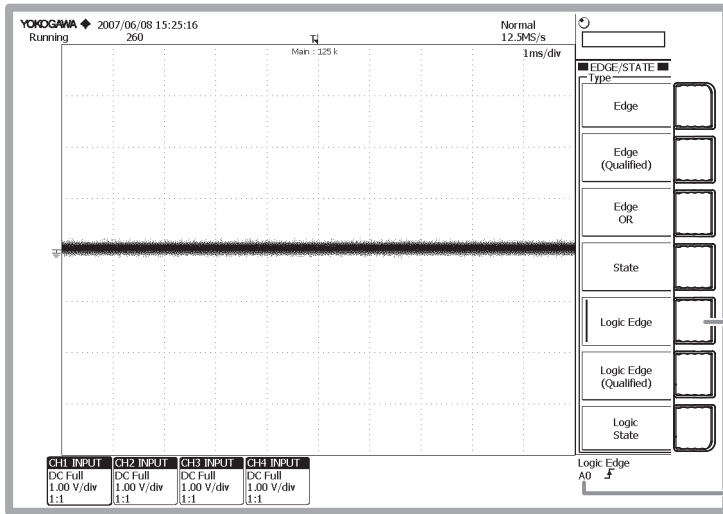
YOKOGAWA ◆ 2007/06/08 15:25:16
Running 260

Normal
12.5MS/s

Main : 125 k
1ms/div

EDGE/STATE
Type

Edge

Edge (Qualified)

Edge OR

State

Logic Edge

Logic Edge (Qualified)

Logic State

CH1 INPUT
DC Full
1.00 V/div
1:1

CH2 INPUT
DC Full
1.00 V/div
1:1

CH3 INPUT
DC Full
1.00 V/div
1:1

CH4 INPUT
DC Full
1.00 V/div
1:1

Logic Edge
A0